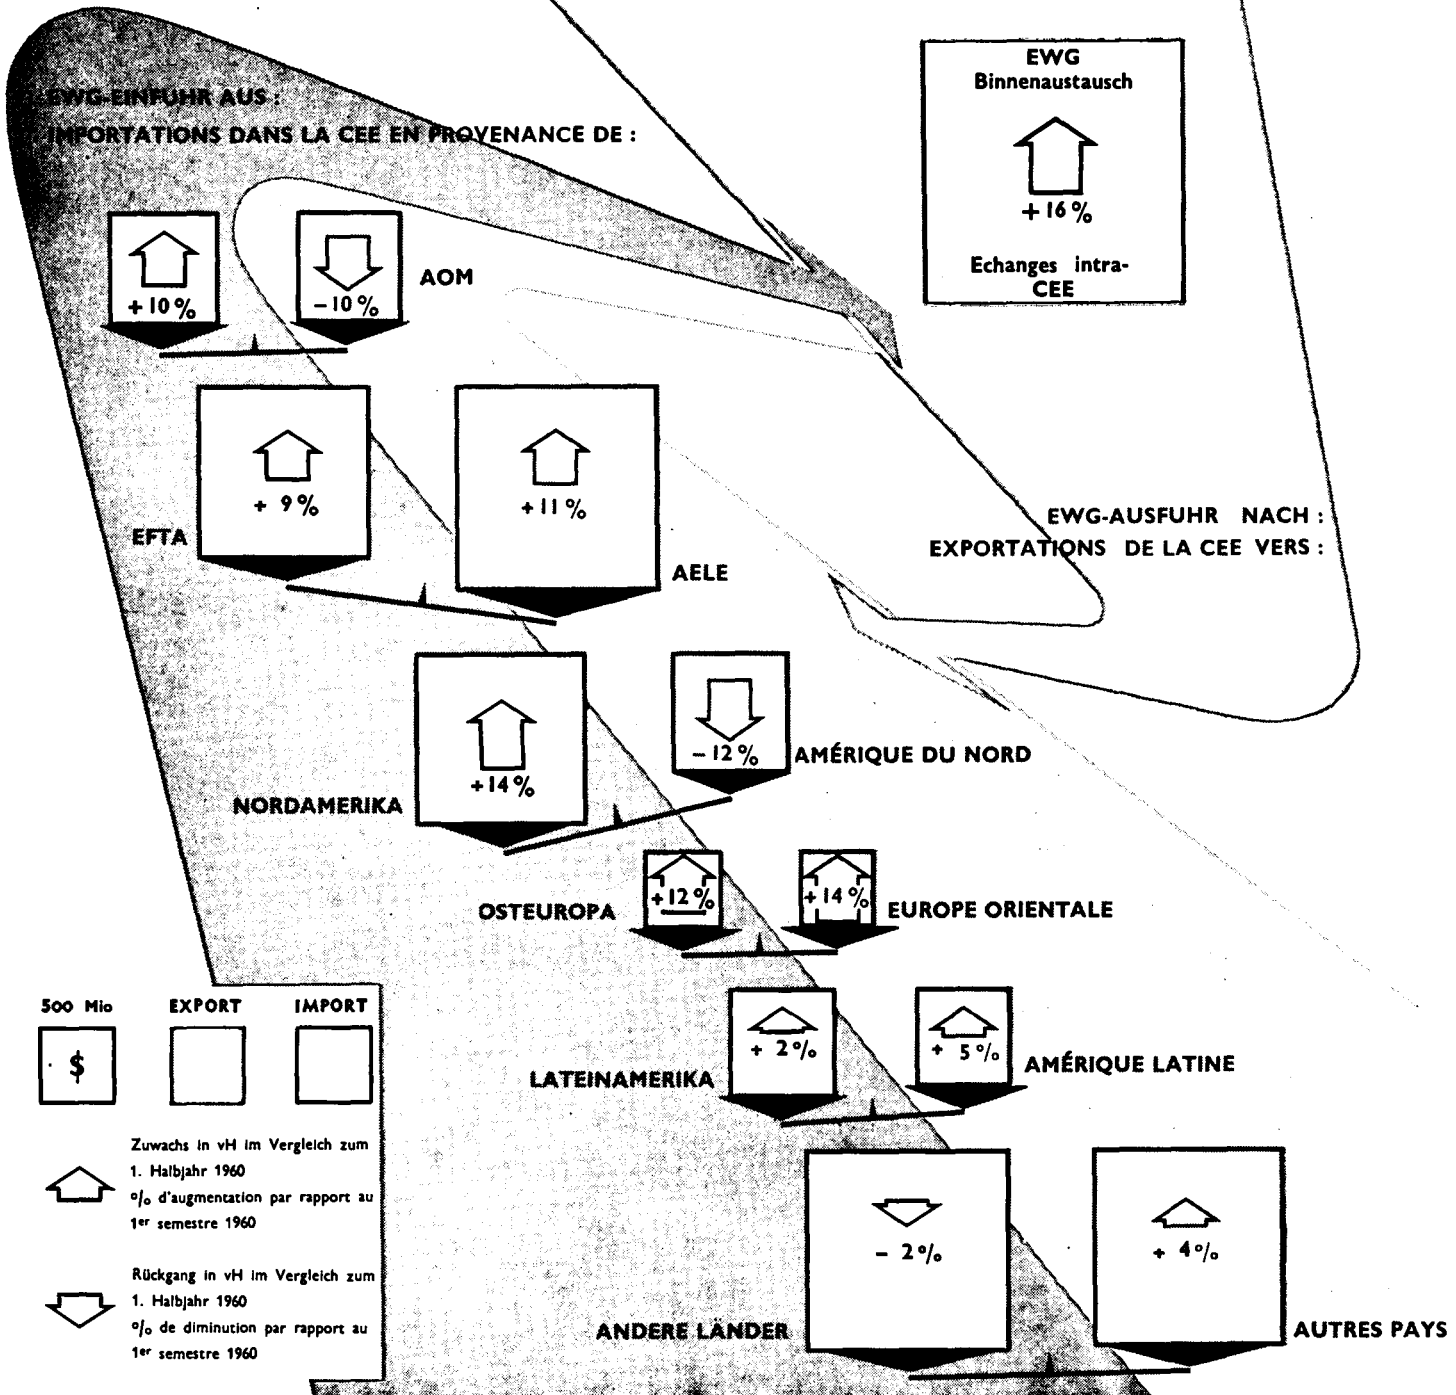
EWG-EINFUHR AUS:
IMPORTATIONS DANS LA CEE EN PROVENANCE DE:

EWG
Binnenaustausch
+ 16 %
Echanges intra-CEE

+ 10 %
− 10 %
AOM

+ 9 %
+ 11 %
EFTA
AELE

EWG-AUSFUHR NACH:
EXPORTATIONS DE LA CEE VERS:

+ 14 %
− 12 %
AMÉRIQUE DU NORD
NORDAMERIKA

+ 12 %
+ 14 %
OSTEUROPA
EUROPE ORIENTALE

500 Mio
EXPORT
IMPORT
$

+ 2 %
+ 5 %
LATEINAMERIKA
AMÉRIQUE LATINE

Zuwachs in vH im Vergleich zum 1. Halbjahr 1960
% d'augmentation par rapport au 1er semestre 1960

Rückgang in vH im Vergleich zum 1. Halbjahr 1960
% de diminution par rapport au 1er semestre 1960

− 2 %
+ 4 %
ANDERE LÄNDER
AUTRES PAYS